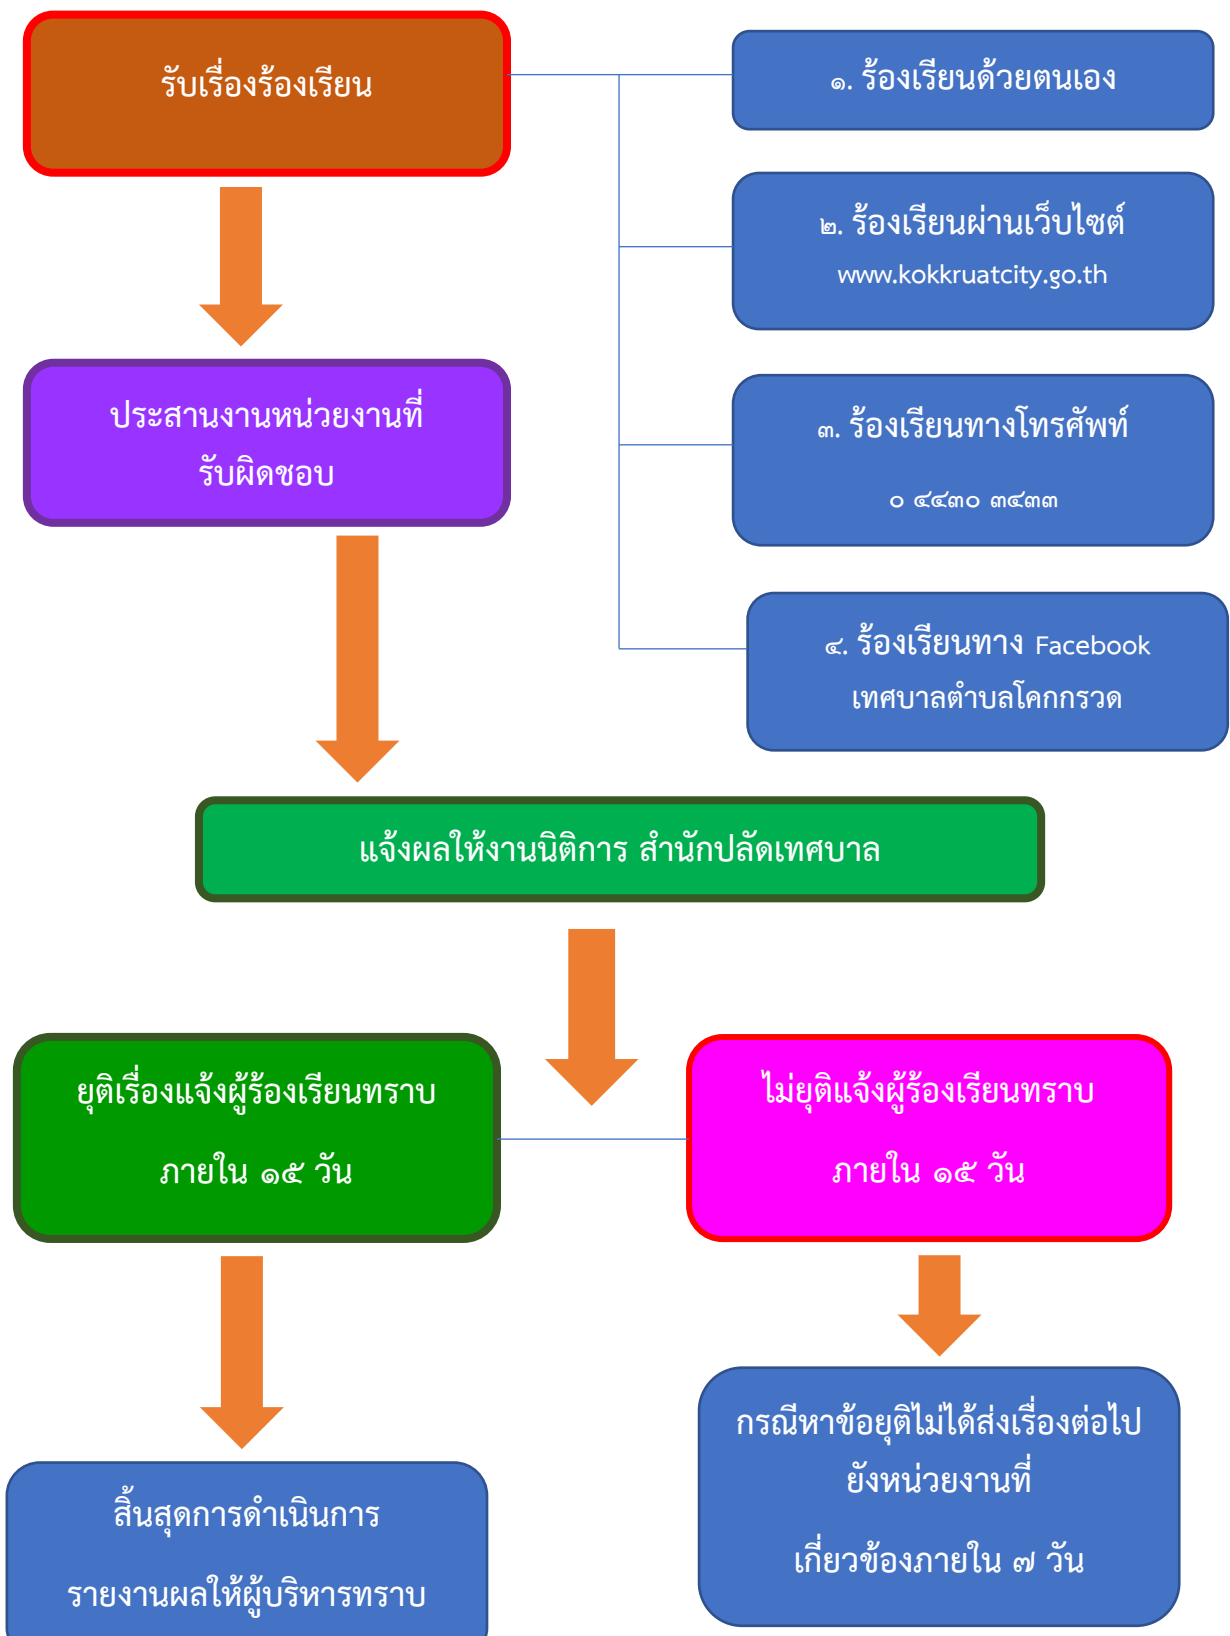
รับเรื่องร้องเรียน

๑. ร้องเรียนด้วยตนเอง

๒. ร้องเรียนผ่านเว็บไซต์ www.kokkruatcity.go.th

๓. ร้องเรียนทางโทรศัพท์ ๐ ๔๔๓๐ ๓๔๓๓

๔. ร้องเรียนทาง Facebook เทศบาลตำบลโคกกรวด

ประสานงานหน่วยงานที่รับผิดชอบ

แจ้งผลให้งานนิติการ สำนักปลัดเทศบาล

ยุติเรื่องแจ้งผู้ร้องเรียนทราบ ภายใน ๑๕ วัน

ไม่ยุติแจ้งผู้ร้องเรียนทราบ ภายใน ๑๕ วัน

สิ้นสุดการดำเนินการ รายงานผลให้ผู้บริหารทราบ

กรณีหาข้อยุติไม่ได้ส่งเรื่องต่อไปยังหน่วยงานที่เกี่ยวข้องภายใน ๗ วัน